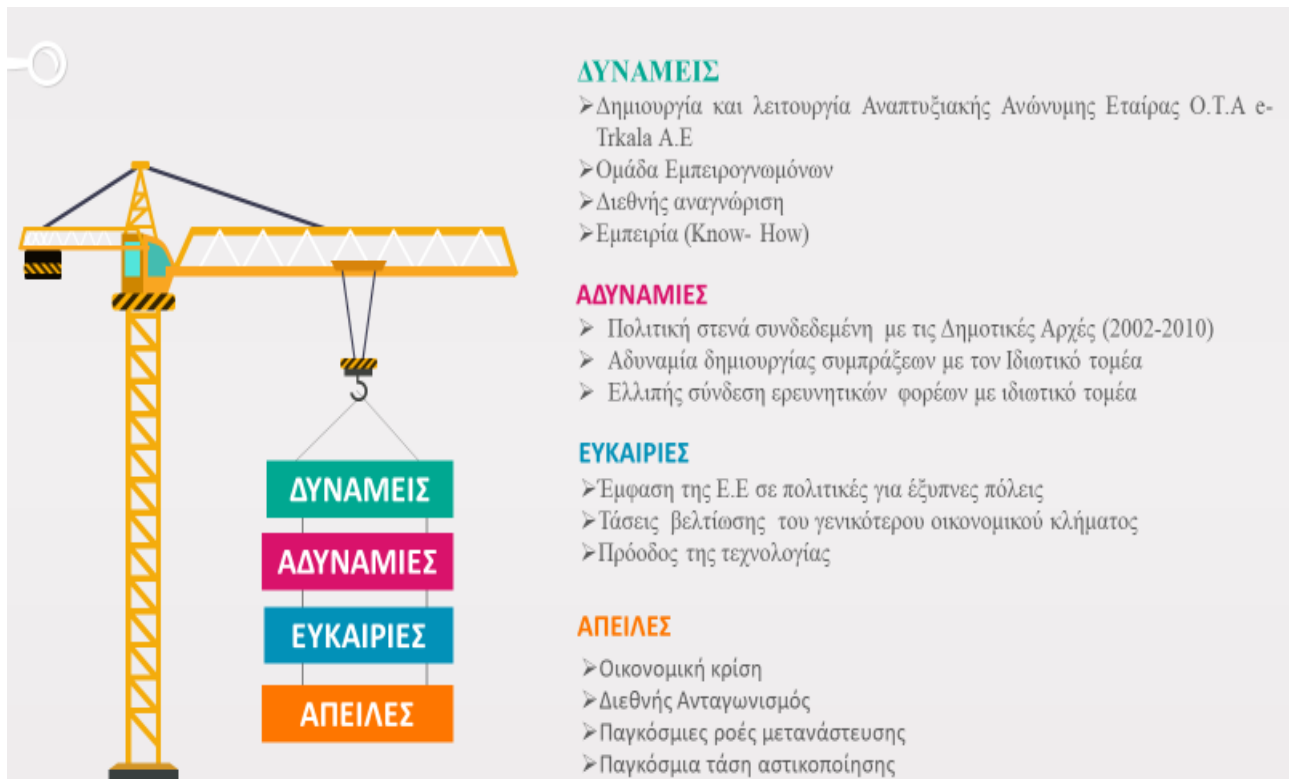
ΔΥΝΑΜΕΙΣ
ΑΔΥΝΑΜΙΕΣ
ΕΥΚΑΙΡΙΕΣ
ΑΠΕΙΛΕΣ

ΔΥΝΑΜΕΙΣ
➢Δημιουργία και λειτουργία Αναπτυξιακής Ανώνυμης Εταίρας Ο.Τ.Α e-Trkala A.E
➢Ομάδα Εμπειρογνωμόνων
➢Διεθνής αναγνώριση
➢Εμπειρία (Know- How)

ΑΔΥΝΑΜΙΕΣ
➢ Πολιτική στενά συνδεδεμένη με τις Δημοτικές Αρχές (2002-2010)
➢ Αδυναμία δημιουργίας συμπράξεων με τον Ιδιωτικό τομέα
➢ Ελλιπής σύνδεση ερευνητικών φορέων με ιδιωτικό τομέα

ΕΥΚΑΙΡΙΕΣ
➢Έμφαση της Ε.Ε σε πολιτικές για έξυπνες πόλεις
➢Τάσεις βελτίωσης του γενικότερου οικονομικού κλήματος
➢Πρόοδος της τεχνολογίας

ΑΠΕΙΛΕΣ
➢Οικονομική κρίση
➢Διεθνής Ανταγωνισμός
➢Παγκόσμιες ροές μετανάστευσης
➢Παγκόσμια τάση αστικοποίησης